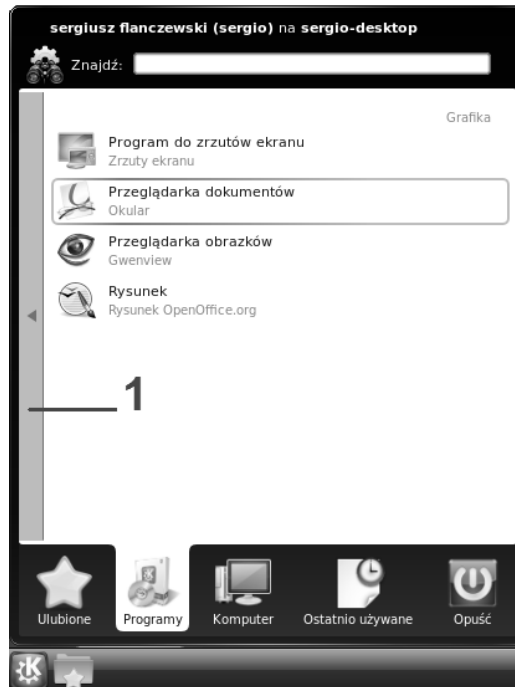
sergiusz flanczewski (sergio) na sergio-desktop

Znajdź:

Grafika

Program do zrzutów ekranu
Zrzuty ekranu

Przeglądarka dokumentów
Okular

Przeglądarka obrazków
Gwenview

Rysunek
Rysunek OpenOffice.org

1

Ulubione

Programy

Komputer

Ostatnio używane

Opuść